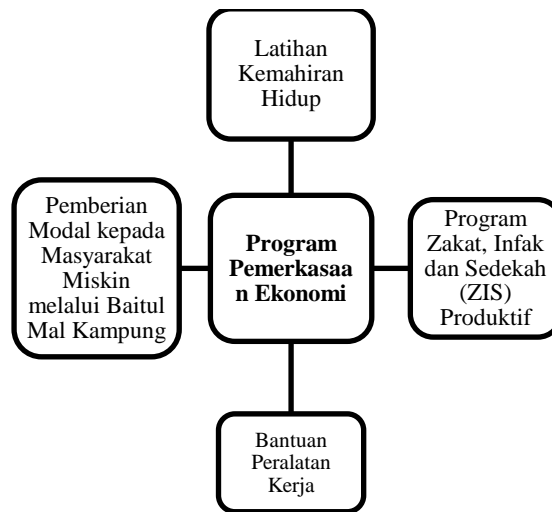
Latihan Kemahiran Hidup

Pemberian Modal kepada Masyarakat Miskin melalui Baitul Mal Kampung

**Program Pemerkasaa n Ekonomi**

Program Zakat, Infak dan Sedekah (ZIS) Produktif

Bantuan Peralatan Kerja